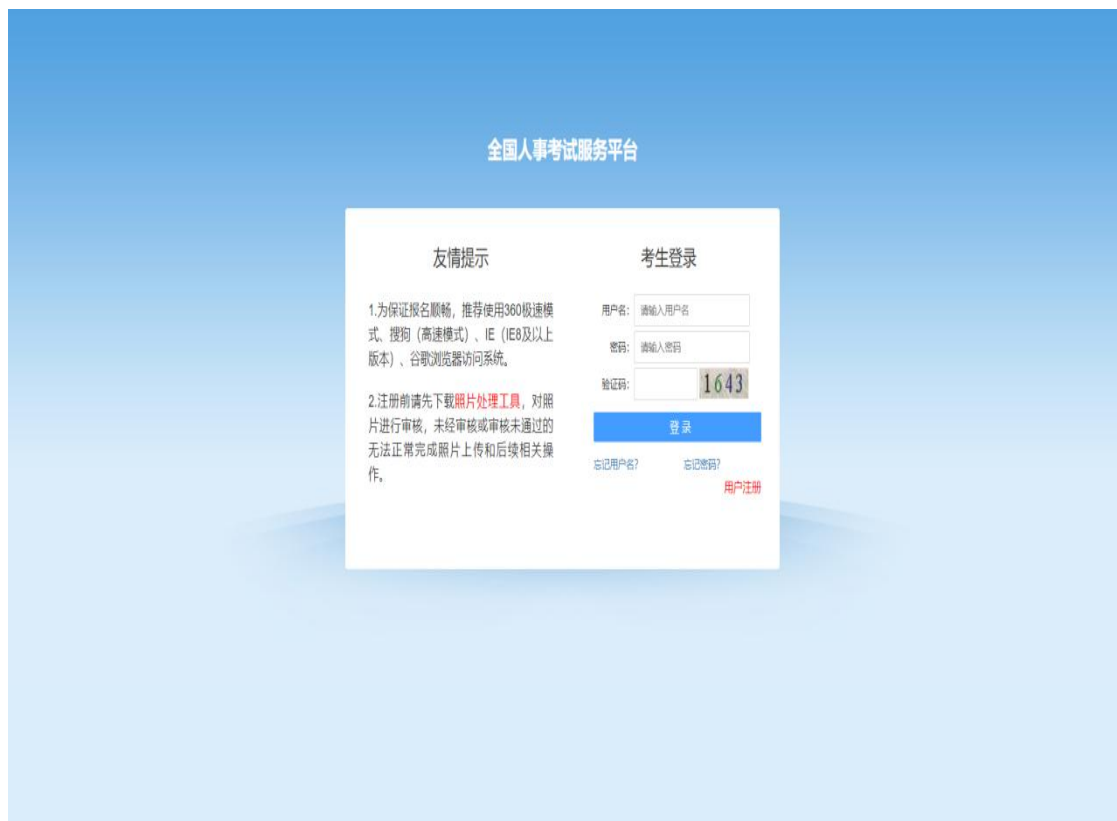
全国人事考试服务平台

友情提示

1.为保证报名顺畅，推荐使用360极速模式、搜狗（高速模式）、IE（IE8及以上版本）、谷歌浏览器访问系统。

2.注册前请先下载照片处理工具，对照片进行审核，未经审核或审核未通过的无法正常完成照片上传和后续相关操作。

考生登录

用户名： 请输入用户名

密码： 请输入密码

验证码： 1643

登 录

忘记用户名？ 忘记密码？

用户注册